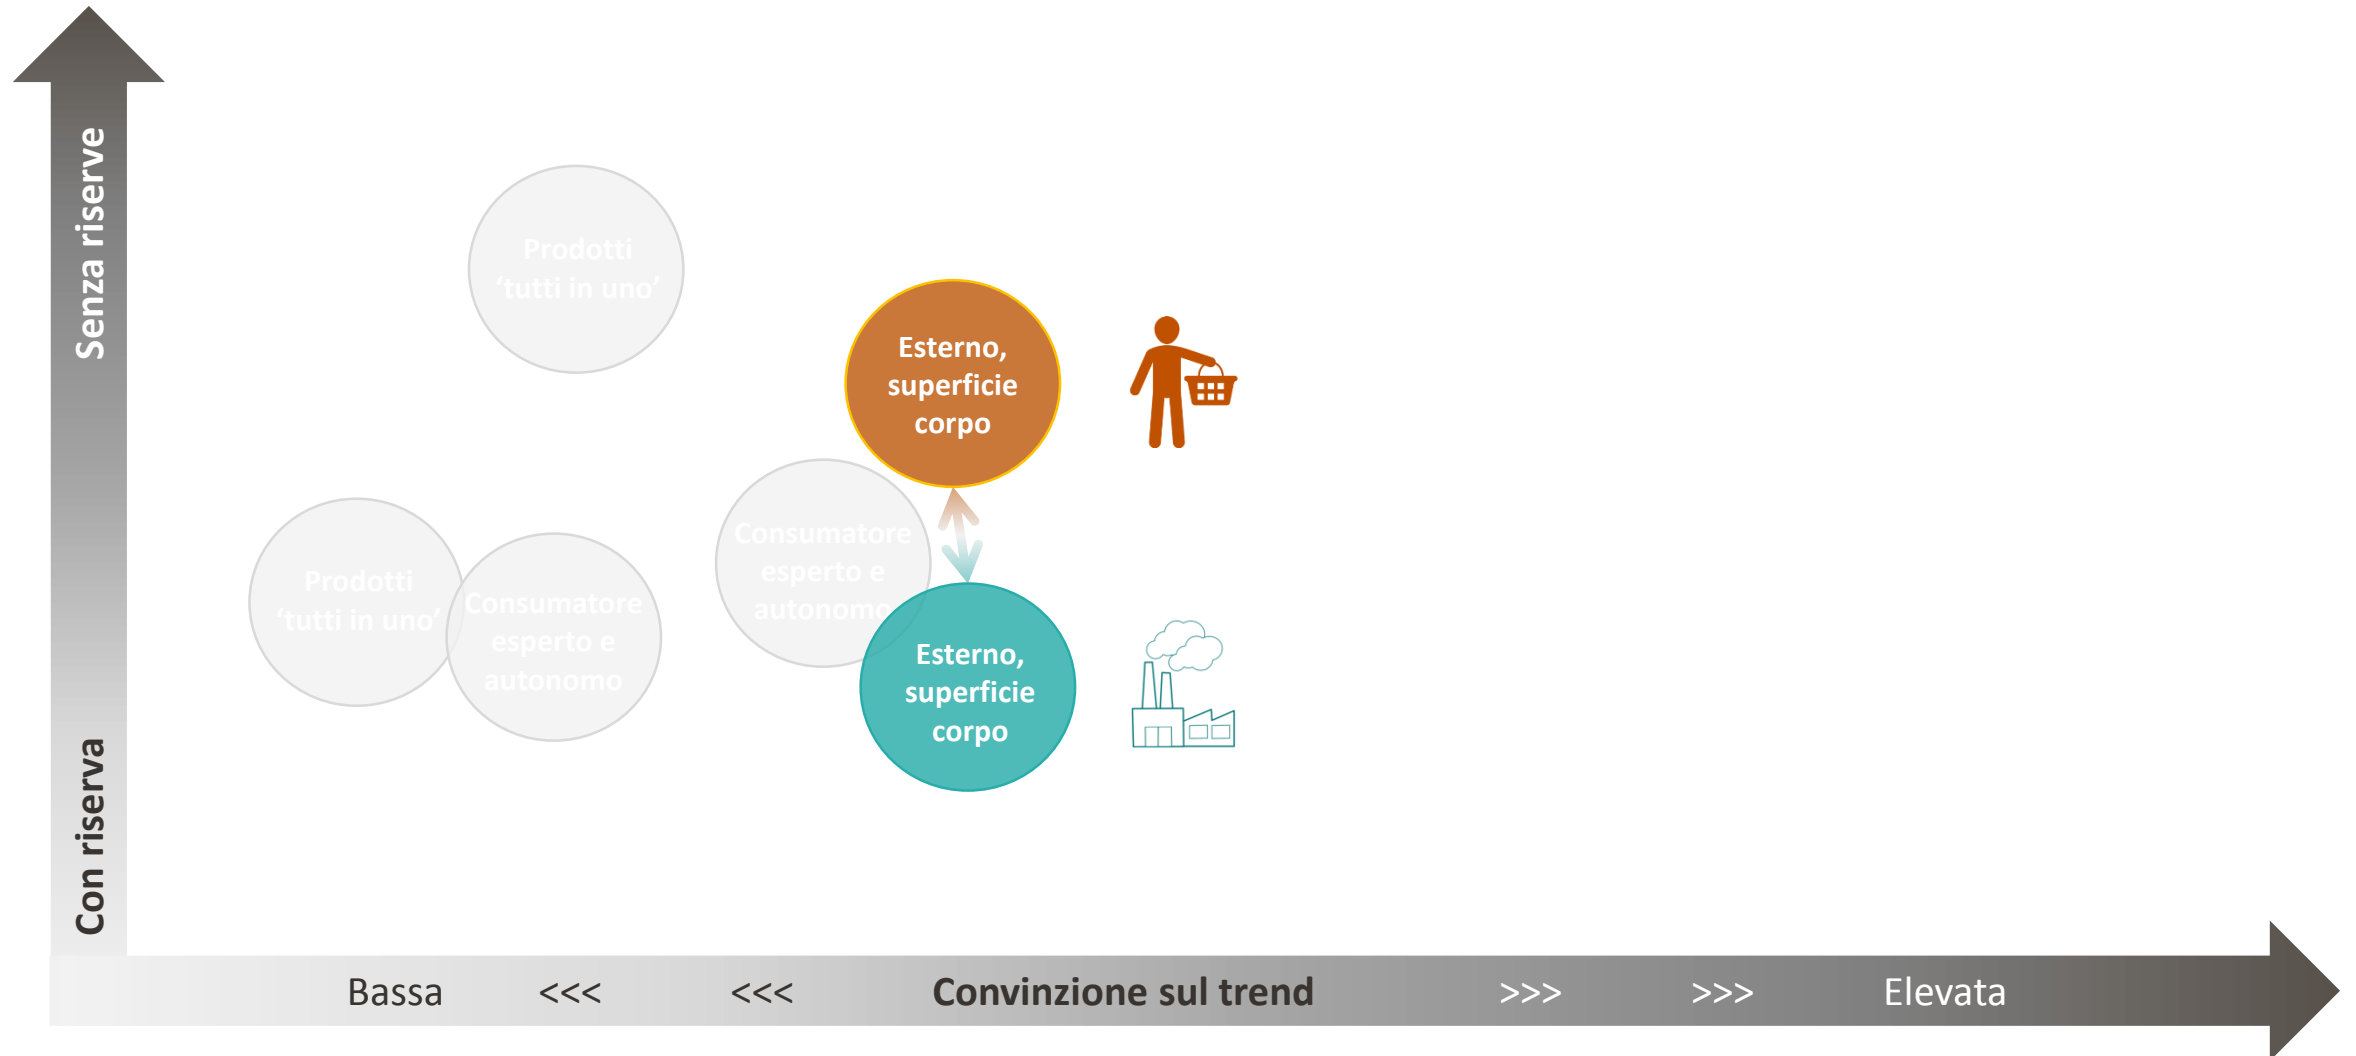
Senza riserve

Con riserva

Prodotti 'tutti in uno'

Esterno, superficie corpo

Prodotti 'tutti in uno'

Consumatore esperto e autonomo

Consumatore esperto e autonomo

Esterno, superficie corpo

Bassa <<< <<< Convinzione sul trend >>> >>> Elevata